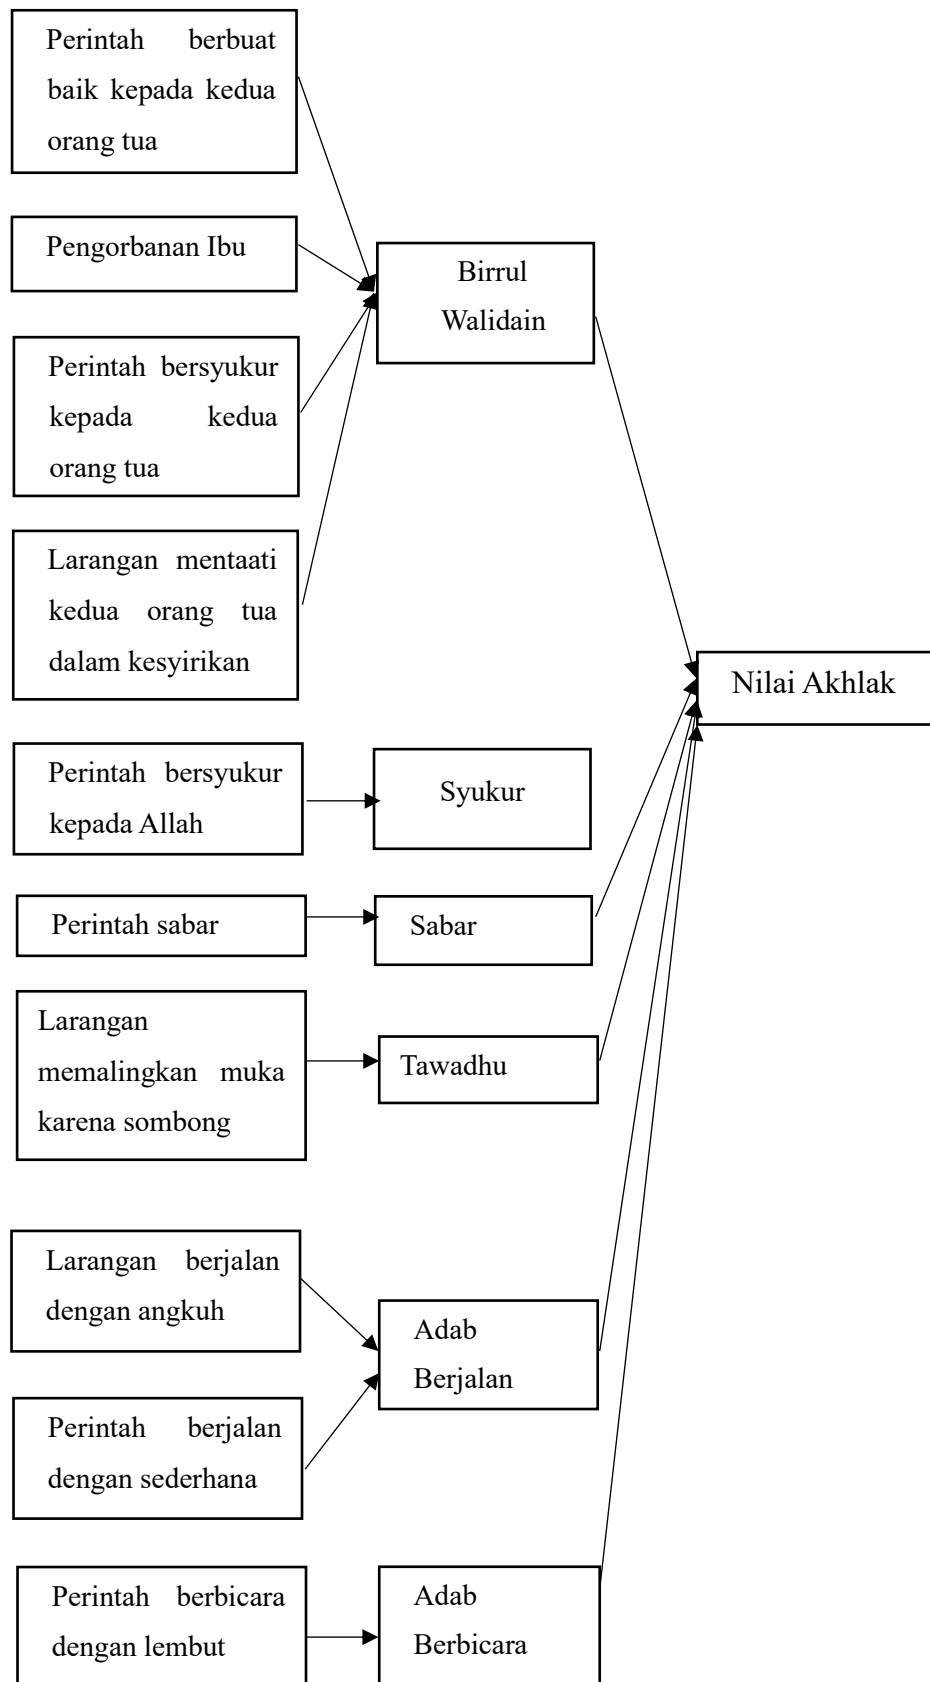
Perintah berbuat baik kepada kedua orang tua

Pengorbanan Ibu

Perintah bersyukur kepada kedua orang tua

Larangan mentaati kedua orang tua dalam kesyirikan

Birrul Walidain

Nilai Akhlak

Perintah bersyukur kepada Allah

Syukur

Perintah sabar

Sabar

Larangan memalingkan muka karena sombong

Tawadhu

Larangan berjalan dengan angkuh

Perintah berjalan dengan sederhana

Adab Berjalan

Perintah berbicara dengan lembut

Adab Berbicara